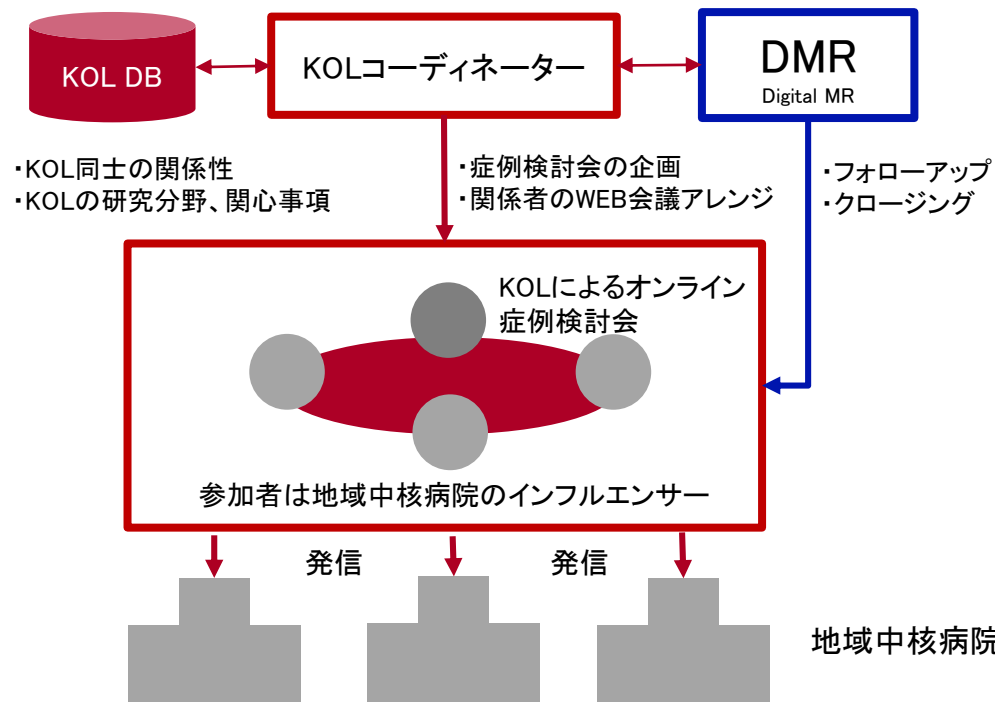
KOL DB

KOLコーディネーター

DMR
Digital MR

・KOL同士の関係性
・KOLの研究分野、関心事項

・症例検討会の企画
・関係者のWEB会議アレンジ

・フォローアップ
・クロージング

KOLによるオンライン症例検討会

参加者は地域中核病院のインフルエンサー

発信

発信

地域中核病院